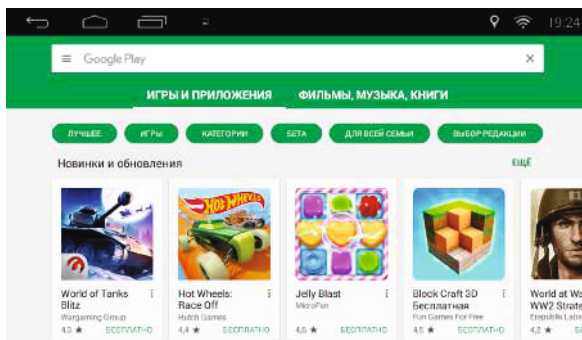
19:24

Google Play

ИГРЫ И ПРИЛОЖЕНИЯ

ФИЛЬМЫ, МУЗЫКА, КНИГИ

ЛУЧШЕЕ

ИГРЫ

КАТЕГОРИИ

БЕТА

ДЛЯ ВСЕЙ СЕМЬИ

ВЫБОР РЕДАКЦИИ

Новинки и обновления

ЕЩЁ

World of Tanks Blitz
Wargaming Group
4,3 ★ БЕСПЛАТНО

Hot Wheels: Race Off
Hutch Games
4,4 ★ БЕСПЛАТНО

Jelly Blast
MicroFun
4,6 ★ БЕСПЛАТНО

Block Craft 3D Бесплатная
Fun Games For Free
4,5 ★ БЕСПЛАТНО

World at War WW2 Strate
Erepublik Labs
4,2 ★ БЕСПЛ